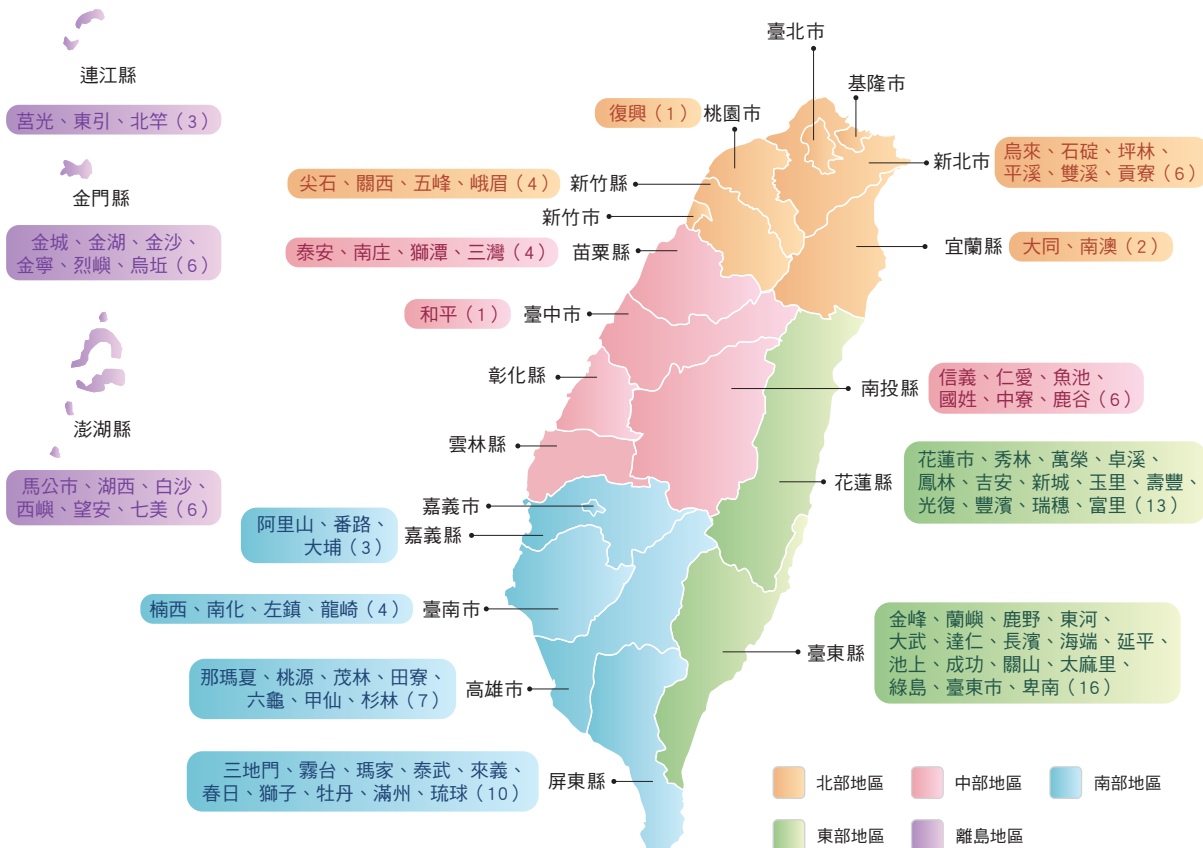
連江縣

莒光、東引、北竿（3）

金門縣

金城、金湖、金沙、金寧、烈嶼、烏坵（6）

澎湖縣

馬公市、湖西、白沙、西嶼、望安、七美（6）

臺北市

基隆市

復興（1）桃園市

新北市 烏來、石碇、坪林、平溪、雙溪、貢寮（6）

尖石、關西、五峰、峨眉（4）新竹縣

新竹市

泰安、南庄、獅潭、三灣（4）苗栗縣

宜蘭縣 大同、南澳（2）

和平（1）臺中市

彰化縣

南投縣 信義、仁愛、魚池、國姓、中寮、鹿谷（6）

雲林縣

花蓮市、秀林、萬榮、卓溪、鳳林、吉安、新城、玉里、壽豐、光復、豐濱、瑞穗、富里（13）

花蓮縣

嘉義市

阿里山、番路、大埔（3）嘉義縣

楠西、南化、左鎮、龍崎（4）臺南市

金峰、蘭嶼、鹿野、東河、大武、達仁、長濱、海端、延平、池上、成功、關山、太麻里、綠島、臺東市、卑南（16）

臺東縣

那瑪夏、桃源、茂林、田寮、六龜、甲仙、杉林（7）高雄市

三地門、霧台、瑪家、泰武、來義、春日、獅子、牡丹、滿州、琉球（10）屏東縣

北部地區 中部地區 南部地區

東部地區 離島地區